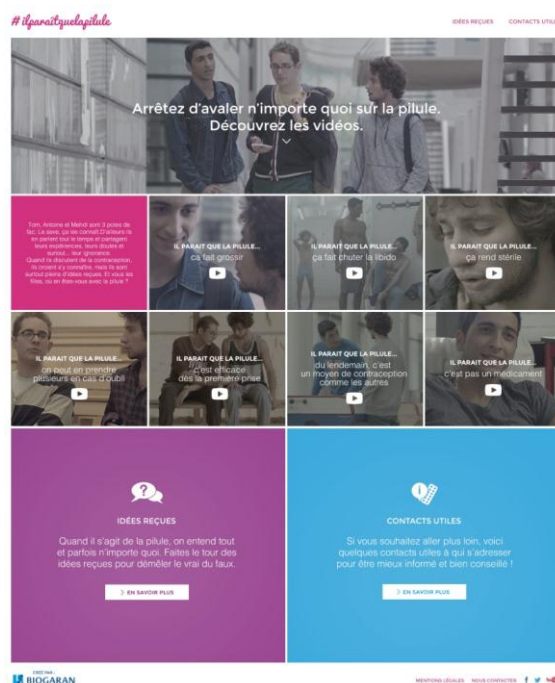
#ilparaitquelapilule

IDÉES REÇUES CONTACTS UTILES

Arrêtez d'avaler n'importe quoi sur la pilule. Découvrez les vidéos.

Tom, Antoine et Mehdi sont 3 potes de fac. La sexo, ça les connaît ! D'ailleurs ils en parlent tout le temps et partagent leurs expériences, leurs doutes et surtout... leur ignorance. Quand ils discutent de la contraception, ils croient s'y connaître, mais ils sont surtout pleins d'idées reçues. Et vous les filles, où en êtes-vous avec la pilule ?

IL PARAIT QUE LA PILULE... ça fait grossir

IL PARAIT QUE LA PILULE... ça fait chuter la libido

IL PARAIT QUE LA PILULE... ça rend stérile

IL PARAIT QUE LA PILULE... on peut en prendre plusieurs en cas d'oubli

IL PARAIT QUE LA PILULE... c'est efficace dès la première prise

IL PARAIT QUE LA PILULE... du lendemain, c'est un moyen de contraception comme les autres

IL PARAIT QUE LA PILULE... c'est pas un médicament

IDÉES REÇUES

Quand il s'agit de la pilule, on entend tout et parfois n'importe quoi. Faites le tour des idées reçues pour démêler le vrai du faux.

EN SAVOIR PLUS

CONTACTS UTILES

Si vous souhaitez aller plus loin, voici quelques contacts utiles à qui s'adresser pour être mieux informé et bien conseillé !

EN SAVOIR PLUS

CRÉÉ PAR BIOGARAN

MENTIONS LÉGALES NOUS CONTACTER